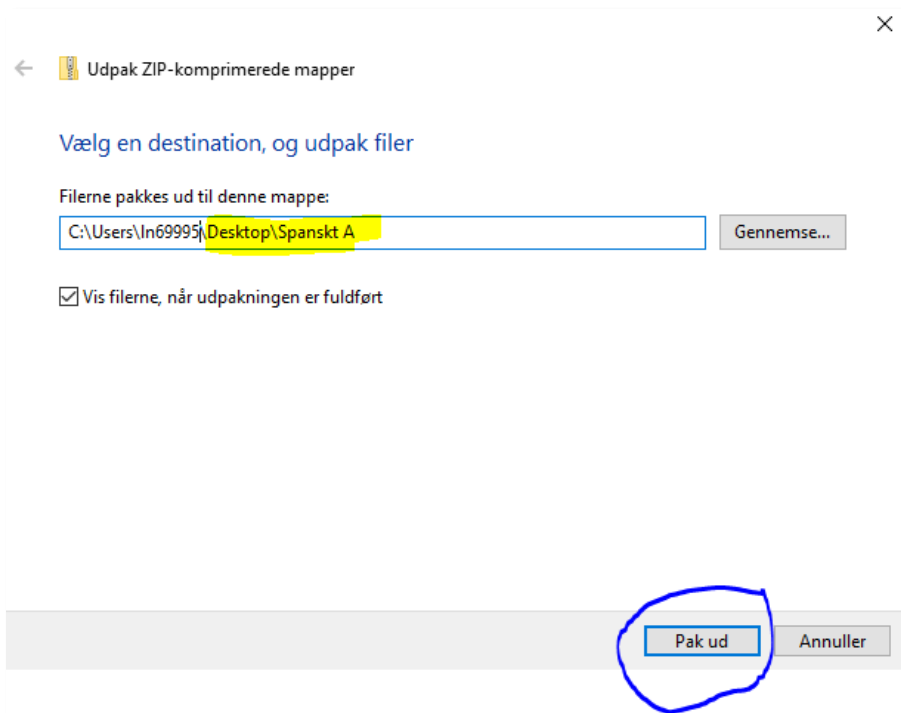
Udpak ZIP-komprimerede mapper

Vælg en destination, og udpak filer

Filerne pakkes ud til denne mappe:

C:\Users\In69995\Desktop\Spanskt A

Gennemse...

Vis filerne, når udpakningen er fuldført

Pak ud

Annuller